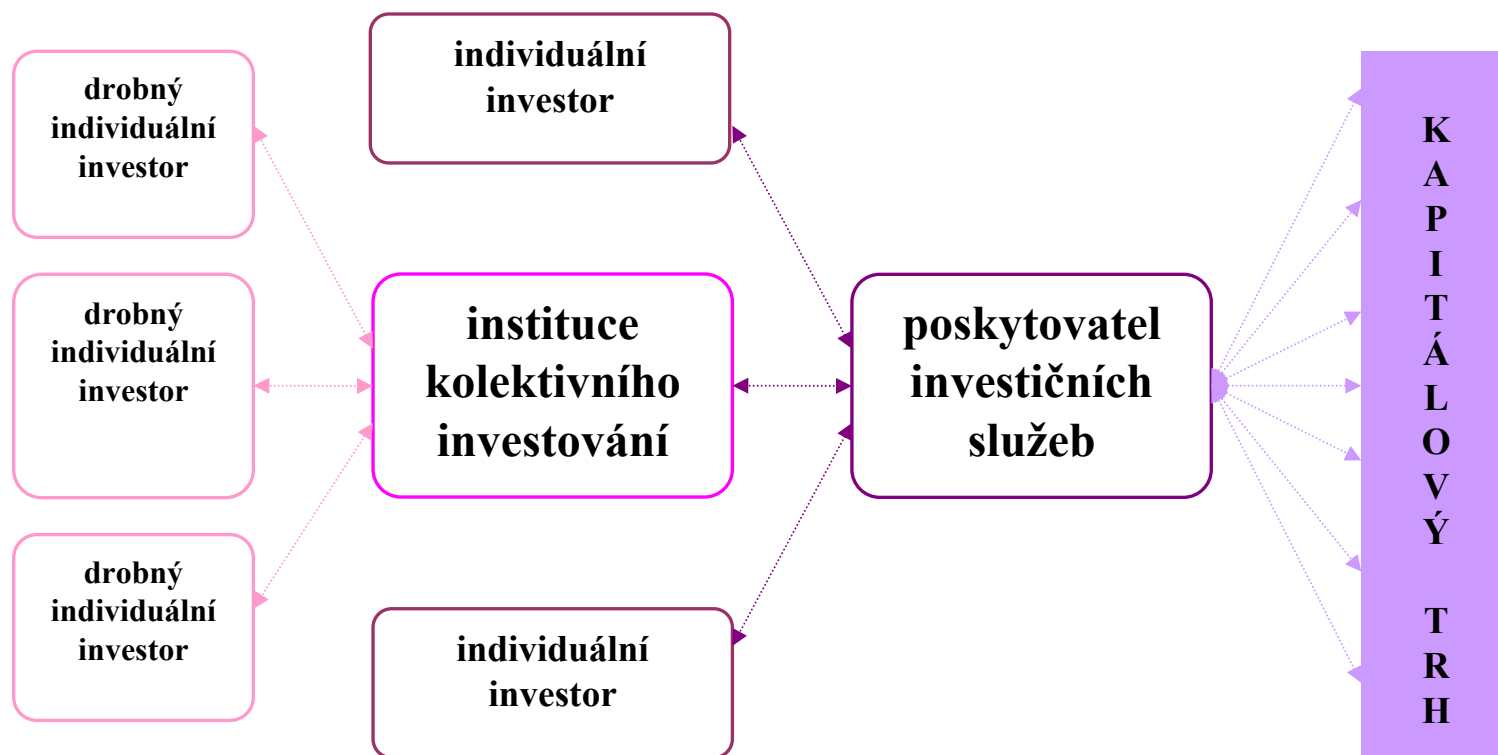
drobný individuální investor

individuální investor

drobný individuální investor

instituce kolektivního investování

poskytovatel investičních služeb

drobný individuální investor

individuální investor

K A P I T Á L O V Ý T R H